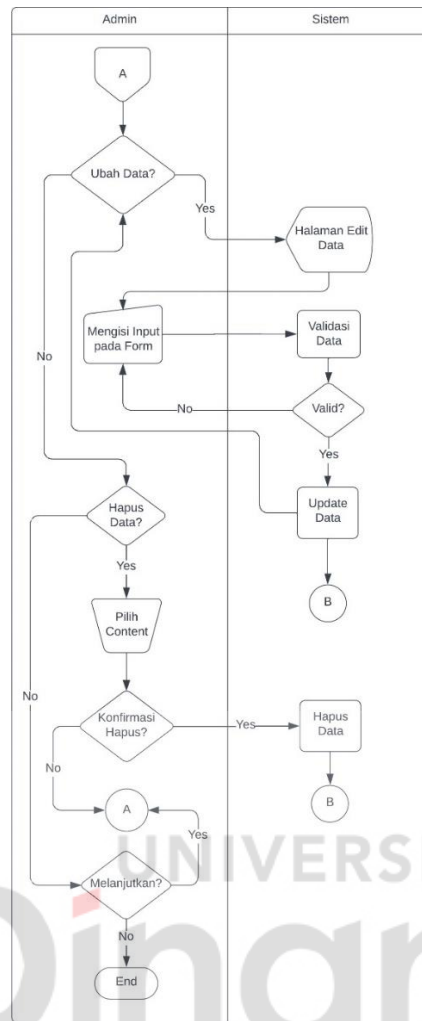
Admin

Sistem

A

Ubah Data?

Yes

Halaman Edit Data

Mengisi Input pada Form

Validasi Data

No

No

Valid?

Yes

Hapus Data?

Update Data

Yes

B

Pilih Content

No

Konfirmasi Hapus?

Yes

Hapus Data

No

A

B

Yes

Melanjutkan?

No

End

UNIVERS